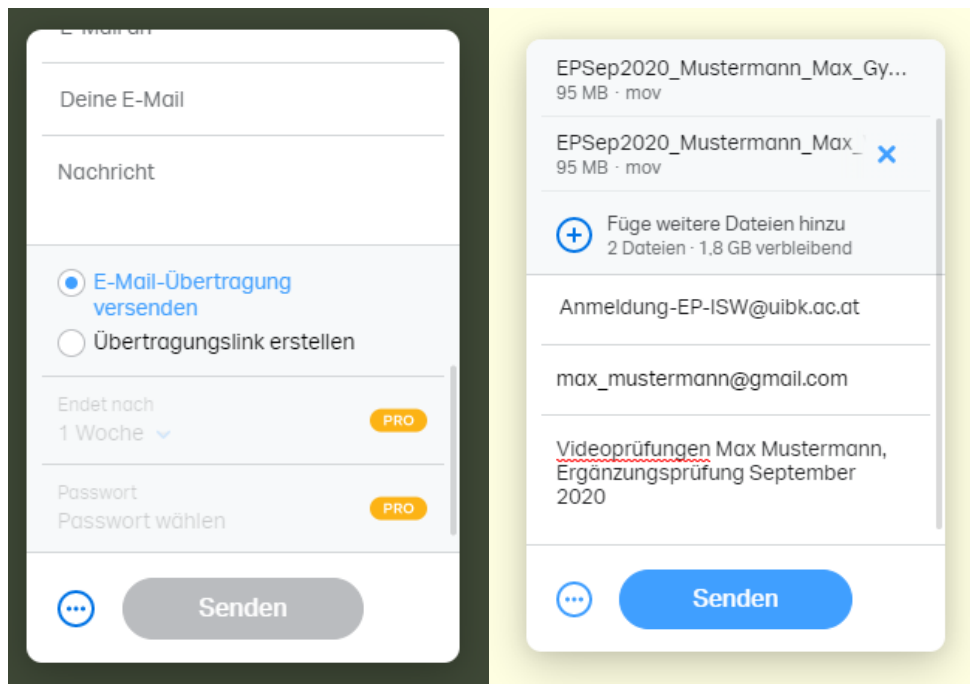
E-Mail an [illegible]

Deine E-Mail

Nachricht

E-Mail-Übertragung versenden

Übertragungslink erstellen

Endet nach

1 Woche

PRO

Passwort

Passwort wählen

PRO

Senden

EPSep2020_Mustermann_Max_Gy...
95 MB · mov

EPSep2020_Mustermann_Max_
95 MB · mov

Füge weitere Dateien hinzu
2 Dateien · 1,8 GB verbleibend

Anmeldung-EP-ISW@uibk.ac.at

max_mustermann@gmail.com

Videoprüfungen Max Mustermann, Ergänzungsprüfung September 2020

Senden